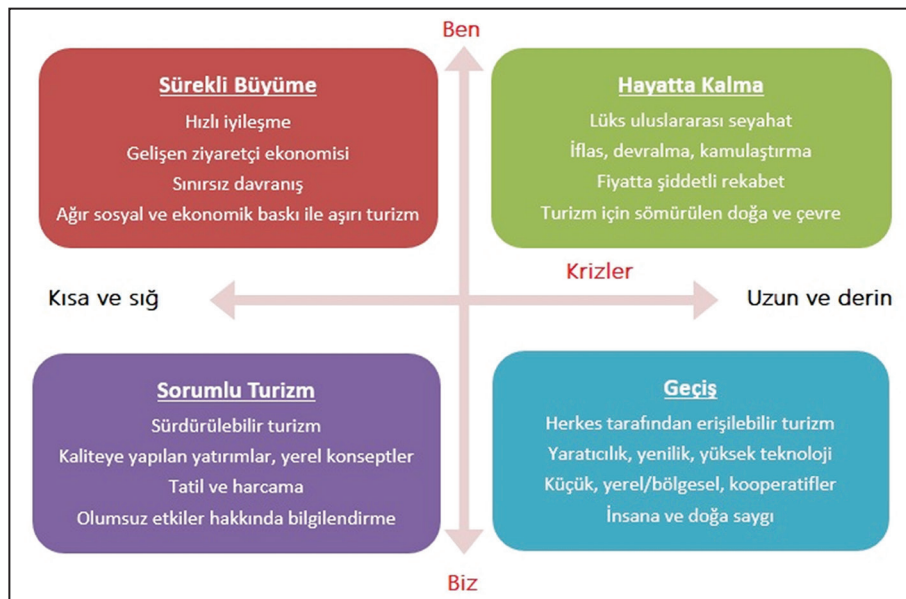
Ben

Sürekli Büyüme

Hızlı iyileşme

Gelişen ziyaretçi ekonomisi

Sınırsız davranış

Ağır sosyal ve ekonomik baskı ile aşırı turizm

Hayatta Kalma

Lüks uluslararası seyahat

İflas, devralma, kamulaştırma

Fiyatta şiddetli rekabet

Turizm için sömürülen doğa ve çevre

Krizler

Kısa ve sığ

Uzun ve derin

Sorumlu Turizm

Sürdürülebilir turizm

Kaliteye yapılan yatırımlar, yerel konseptler

Tatil ve harcama

Olumsuz etkiler hakkında bilgilendirme

Geçiş

Herkes tarafından erişilebilir turizm

Yaratıcılık, yenilik, yüksek teknoloji

Küçük, yerel/bölgesel, kooperatifler

İnsana ve doğa saygı

Biz